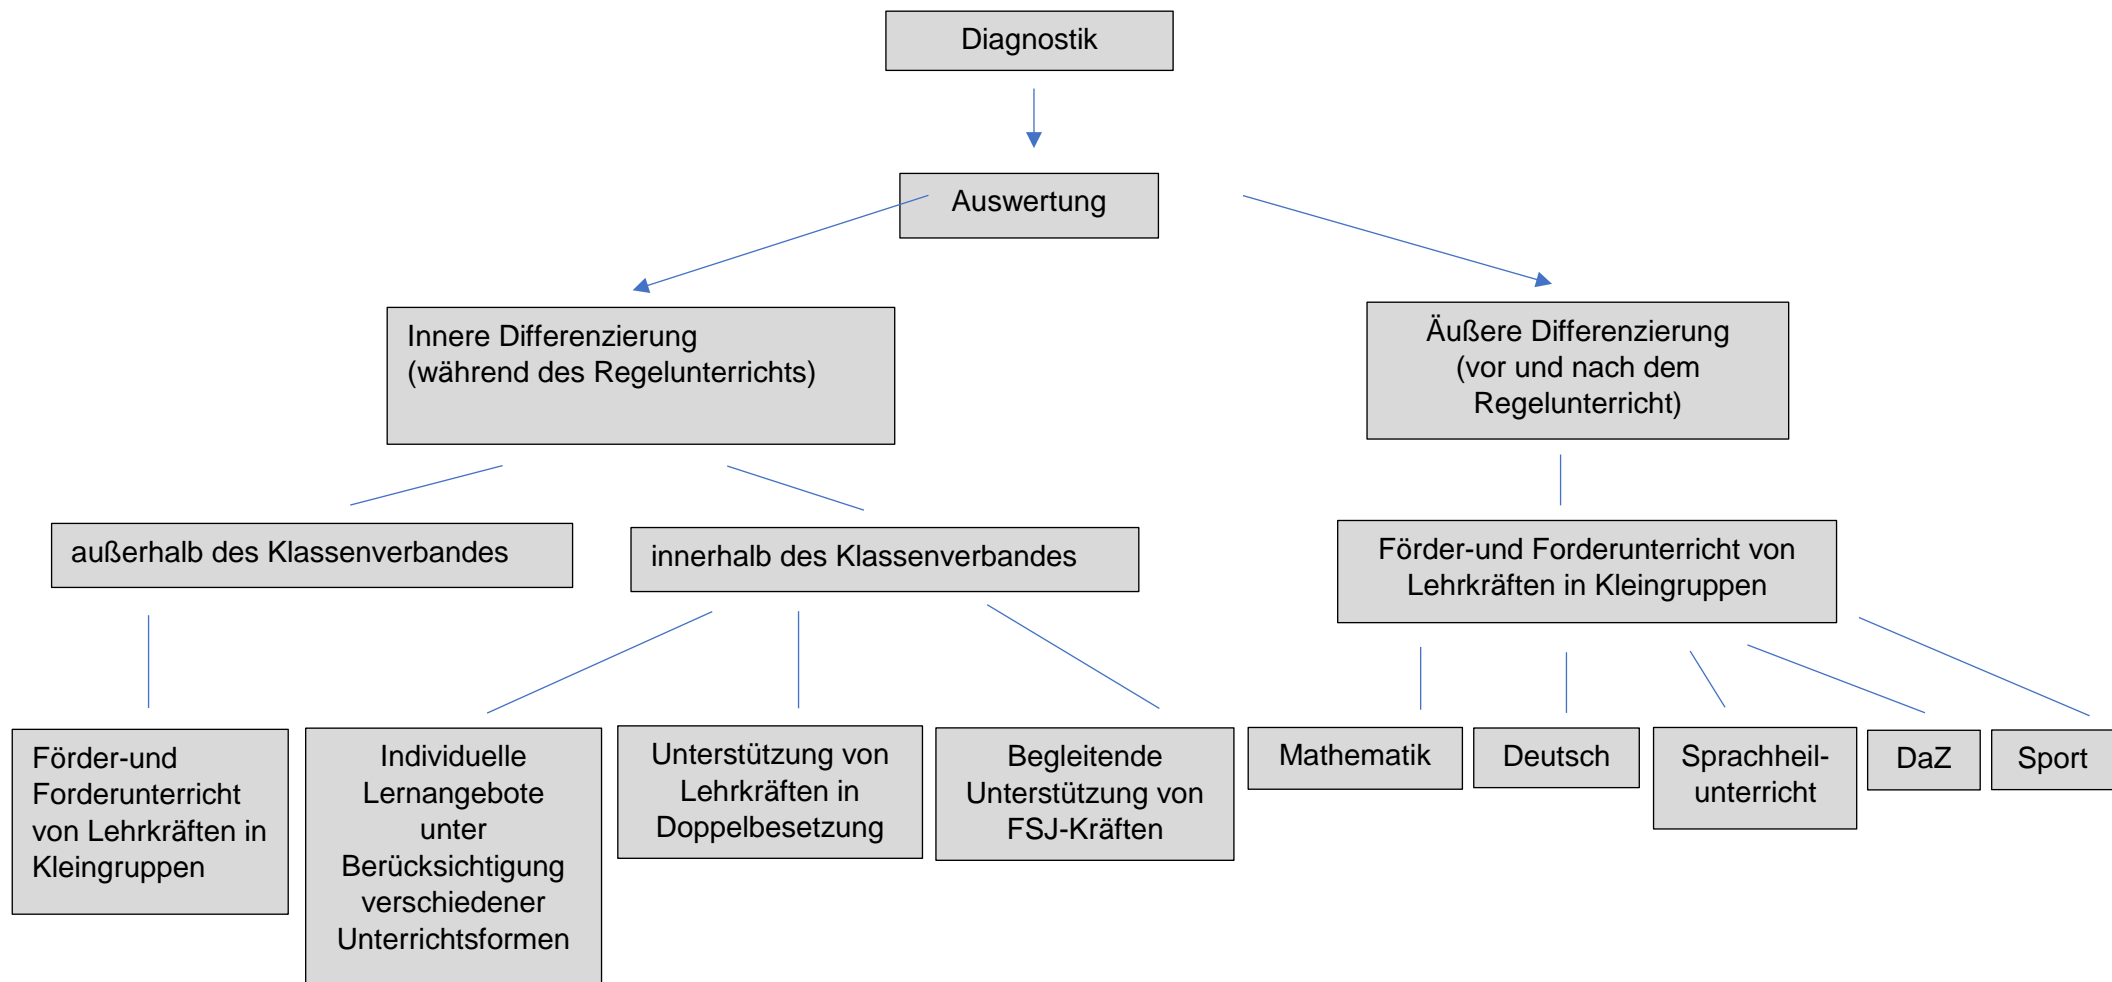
Diagnostik

Auswertung

Innere Differenzierung
(während des Regelunterrichts)

Äußere Differenzierung
(vor und nach dem
Regelunterricht)

außerhalb des Klassenverbandes

innerhalb des Klassenverbandes

Förder-und Forderunterricht von
Lehrkräften in Kleingruppen

Förder-und Forderunterricht von Lehrkräften in Kleingruppen

Individuelle Lernangebote unter Berücksichtigung verschiedener Unterrichtsformen

Unterstützung von Lehrkräften in Doppelbesetzung

Begleitende Unterstützung von FSJ-Kräften

Mathematik

Deutsch

Sprachheilunterricht

DaZ

Sport